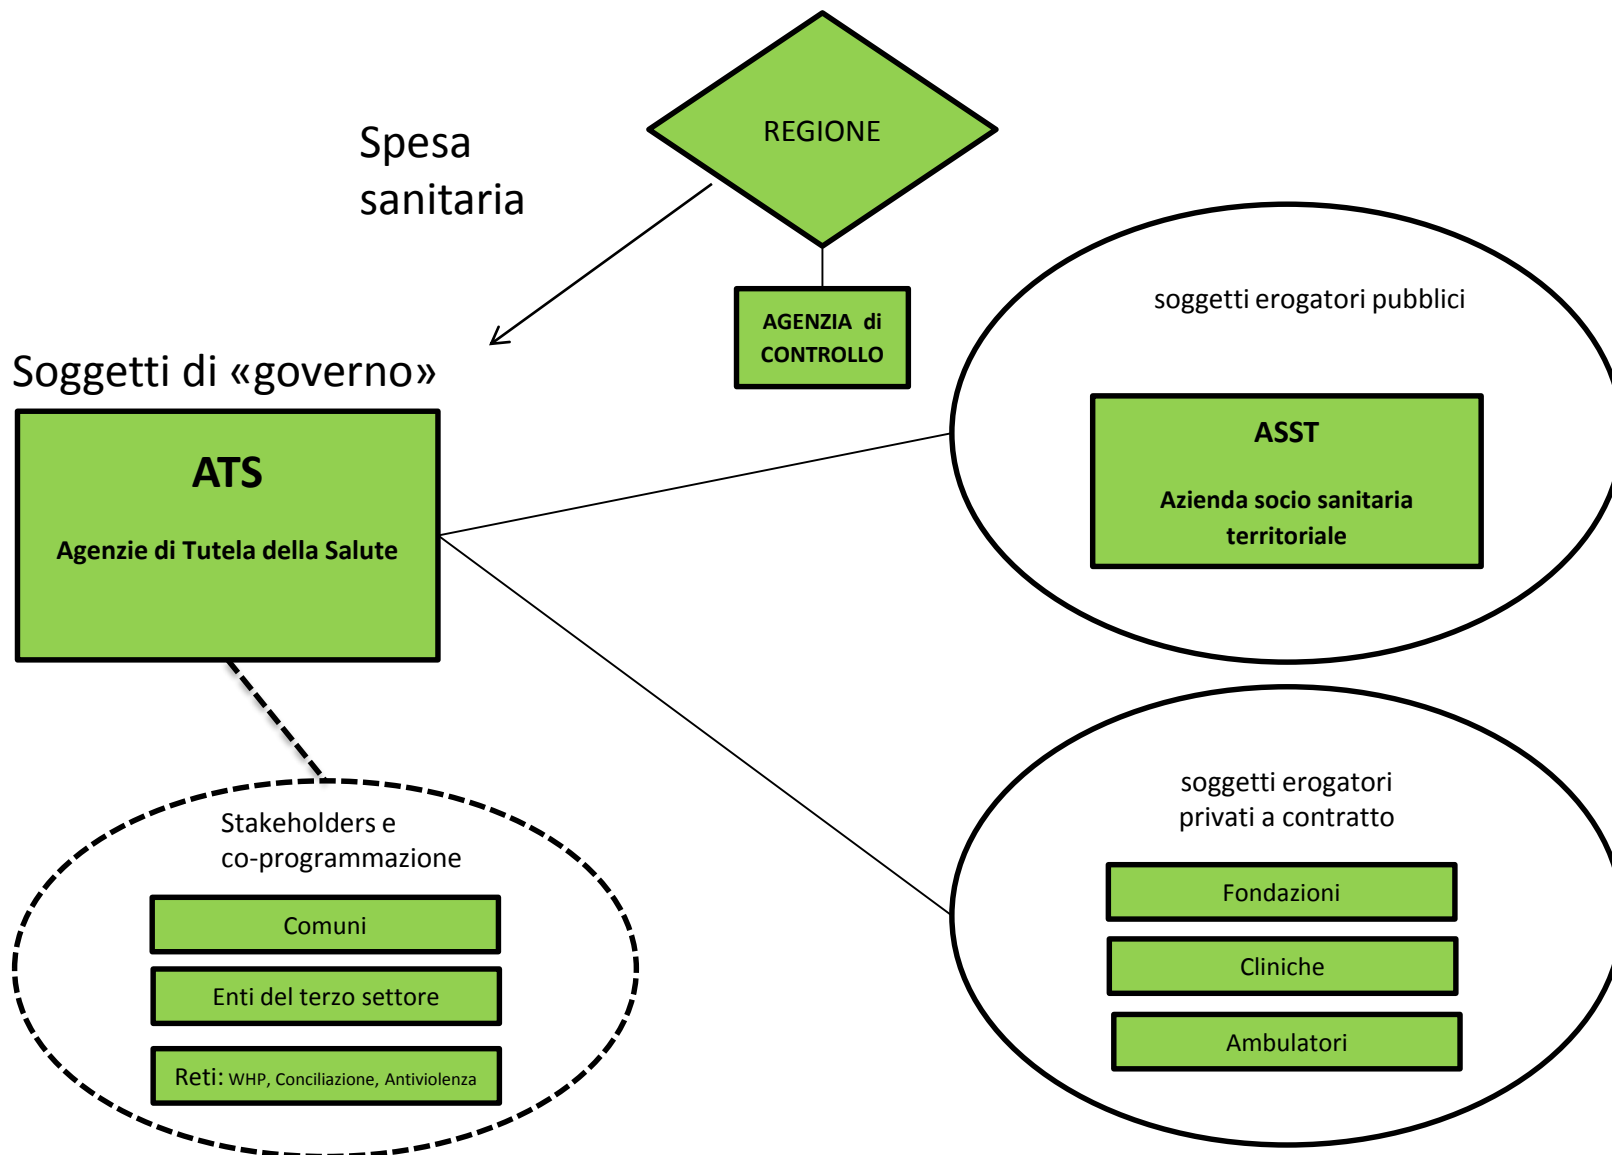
REGIONE

Spesa sanitaria

AGENZIA di CONTROLLO

Soggetti di «governo»

ATS

Agenzie di Tutela della Salute

soggetti erogatori pubblici

ASST

Azienda socio sanitaria territoriale

soggetti erogatori privati a contratto

Fondazioni

Cliniche

Ambulatori

Stakeholders e co-programmazione

Comuni

Enti del terzo settore

Reti: WHP, Conciliazione, Antiviolenza